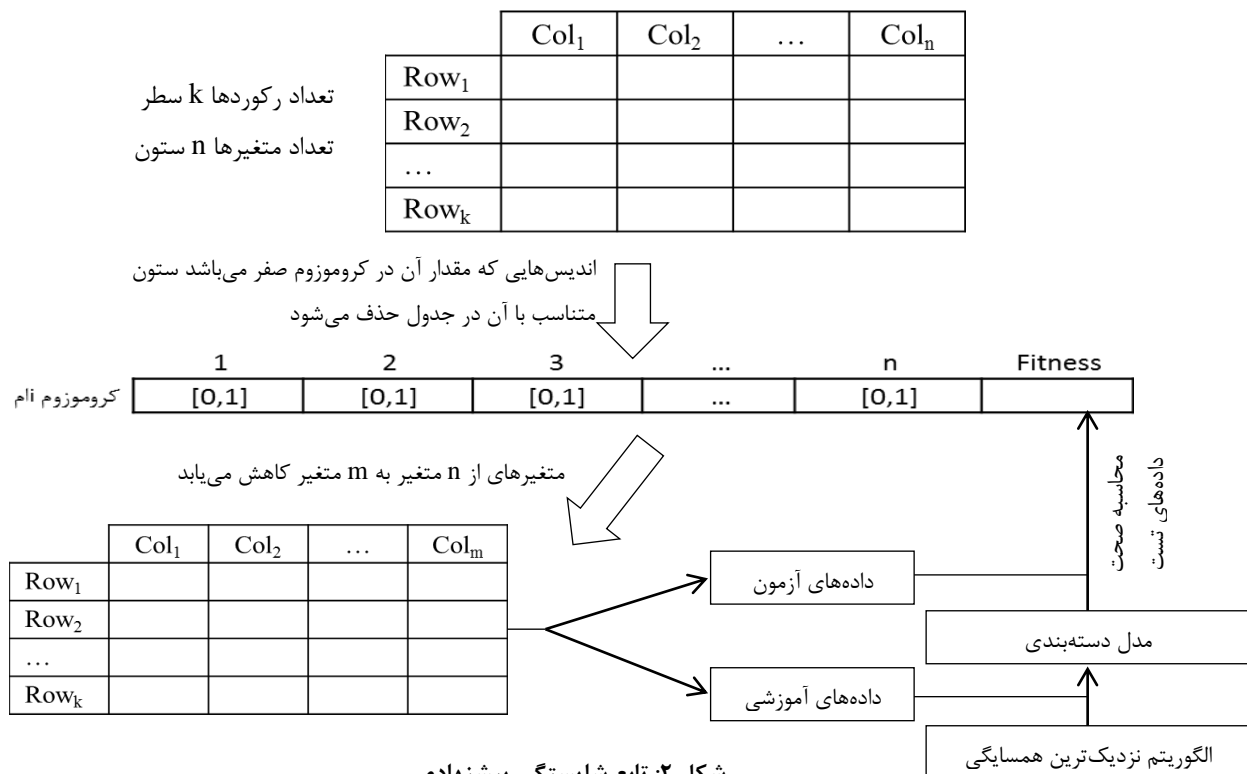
تعداد رکوردها k سطر
تعداد متغیرها n ستون

| | $Col_1$ | $Col_2$ | … | $Col_n$ |
|---|---|---|---|---|
| $Row_1$ | | | | |
| $Row_2$ | | | | |
| … | | | | |
| $Row_k$ | | | | |

اندیس‌هایی که مقدار آن در کروموزوم صفر می‌باشد ستون متناسب با آن در جدول حذف می‌شود

| | 1 | 2 | 3 | … | n | Fitness |
|---|---|---|---|---|---|---|
| کروموزوم iام | [0,1] | [0,1] | [0,1] | … | [0,1] | |

متغیرهای از n متغیر به m متغیر کاهش می‌یابد

| | $Col_1$ | $Col_2$ | … | $Col_m$ |
|---|---|---|---|---|
| $Row_1$ | | | | |
| $Row_2$ | | | | |
| … | | | | |
| $Row_k$ | | | | |

داده‌های آزمون

داده‌های آموزشی

محاسبه صحت داده‌های تست

مدل دسته‌بندی

الگوریتم نزدیک‌ترین همسایگی

شکل ۲: تابع شایستگی پیشنهادی